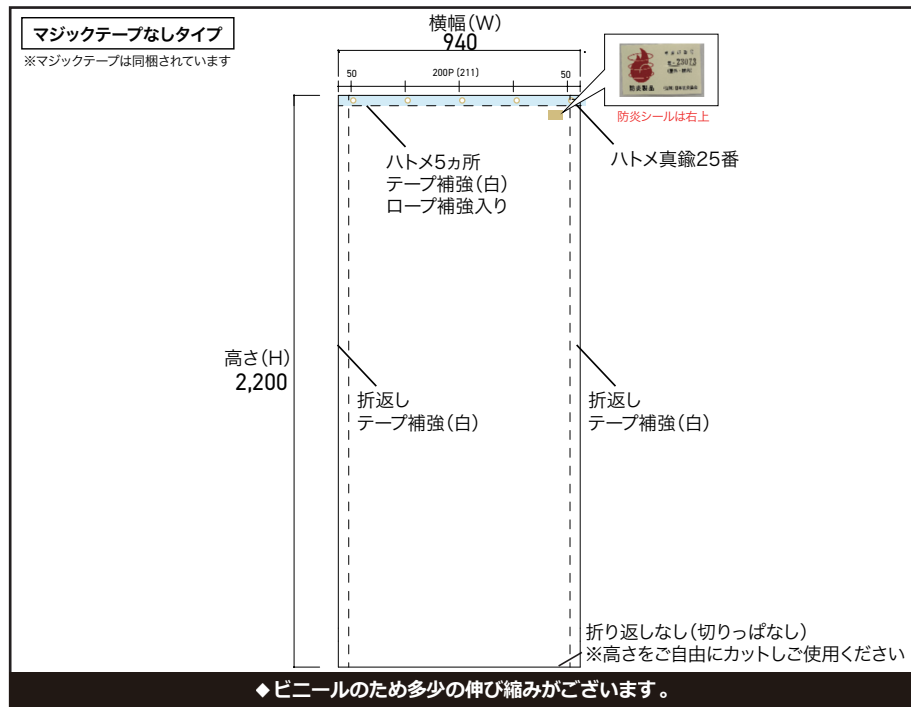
マジックテープなしタイプ
※マジックテープは同梱されています

横幅(W)
940

50
200P (211)
50

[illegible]
防炎製品
防炎シールは右上

ハトメ5ヵ所
テープ補強(白)
ロープ補強入り

ハトメ真鍮25番

高さ(H)
2,200

折返し
テープ補強(白)

折返し
テープ補強(白)

折り返しなし(切りっぱなし)
※高さをご自由にカットしご使用ください

◆ビニールのため多少の伸び縮みがございます。